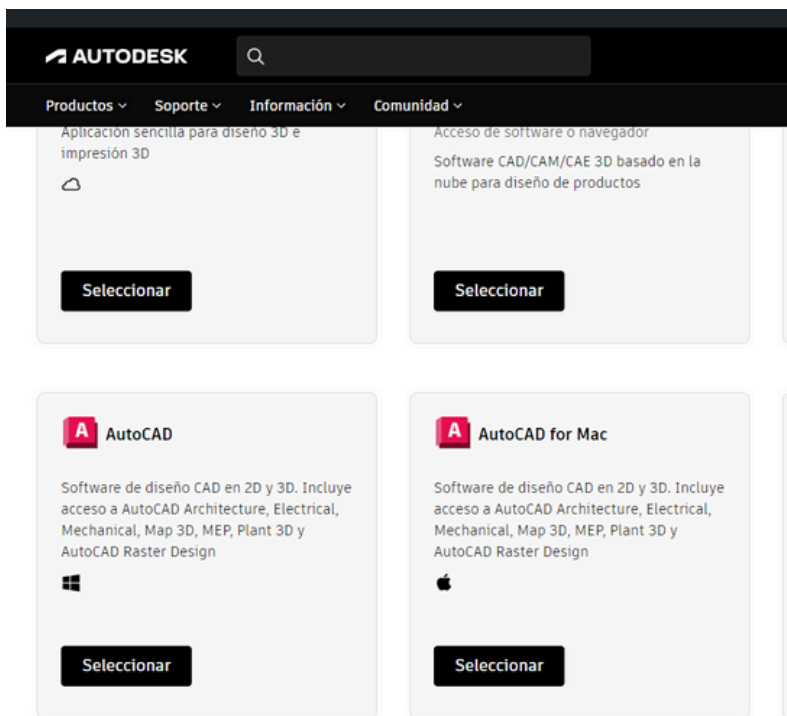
AUTODESK

Productos Soporte Información Comunidad

Aplicación sencilla para diseño 3D e impresión 3D

Seleccionar

Acceso de software o navegador

Software CAD/CAM/CAE 3D basado en la nube para diseño de productos

Seleccionar

A AutoCAD

Software de diseño CAD en 2D y 3D. Incluye acceso a AutoCAD Architecture, Electrical, Mechanical, Map 3D, MEP, Plant 3D y AutoCAD Raster Design

Seleccionar

A AutoCAD for Mac

Software de diseño CAD en 2D y 3D. Incluye acceso a AutoCAD Architecture, Electrical, Mechanical, Map 3D, MEP, Plant 3D y AutoCAD Raster Design

Seleccionar